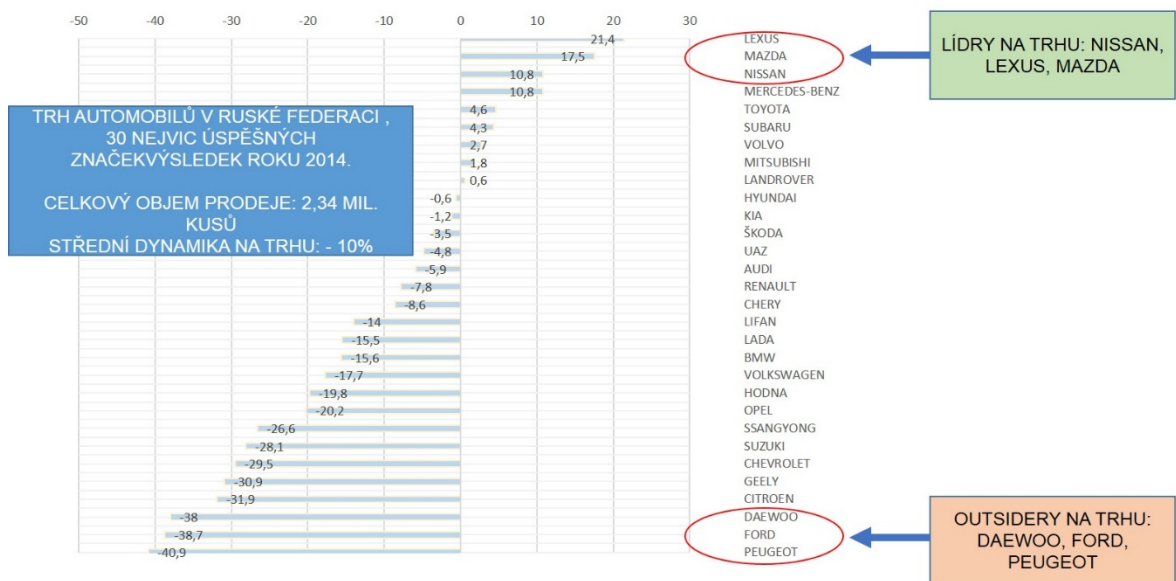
-50 -40 -30 -20 -10 0 10 20 30

TRH AUTOMOBILŮ V RUSKÉ FEDERACI , 30 NEJVIC ÚSPĚŠNÝCH ZNAČEKVÝSLEDEK ROKU 2014.

CELKOVÝ OBJEM PRODEJE: 2,34 MIL. KUSŮ
STŘEDNÍ DYNAMIKA NA TRHU: - 10%

| Value | Brand |
|---|---|
| 21,4 | LEXUS |
| 17,5 | MAZDA |
| 10,8 | NISSAN |
| 10,8 | MERCEDES-BENZ |
| 4,6 | TOYOTA |
| 4,3 | SUBARU |
| 2,7 | VOLVO |
| 1,8 | MITSUBISHI |
| 0,6 | LANDROVER |
| -0,6 | HYUNDAI |
| -1,2 | KIA |
| -3,5 | ŠKODA |
| -4,8 | UAZ |
| -5,9 | AUDI |
| -7,8 | RENAULT |
| -8,6 | CHERY |
| -14 | LIFAN |
| -15,5 | LADA |
| -15,6 | BMW |
| -17,7 | VOLKSWAGEN |
| -19,8 | HODNA |
| -20,2 | OPEL |
| -26,6 | SSANGYONG |
| -28,1 | SUZUKI |
| -29,5 | CHEVROLET |
| -30,9 | GEELY |
| -31,9 | CITROEN |
| -38 | DAEWOO |
| -38,7 | FORD |
| -40,9 | PEUGEOT |

LÍDRY NA TRHU: NISSAN, LEXUS, MAZDA

OUTSIDERY NA TRHU: DAEWOO, FORD, PEUGEOT